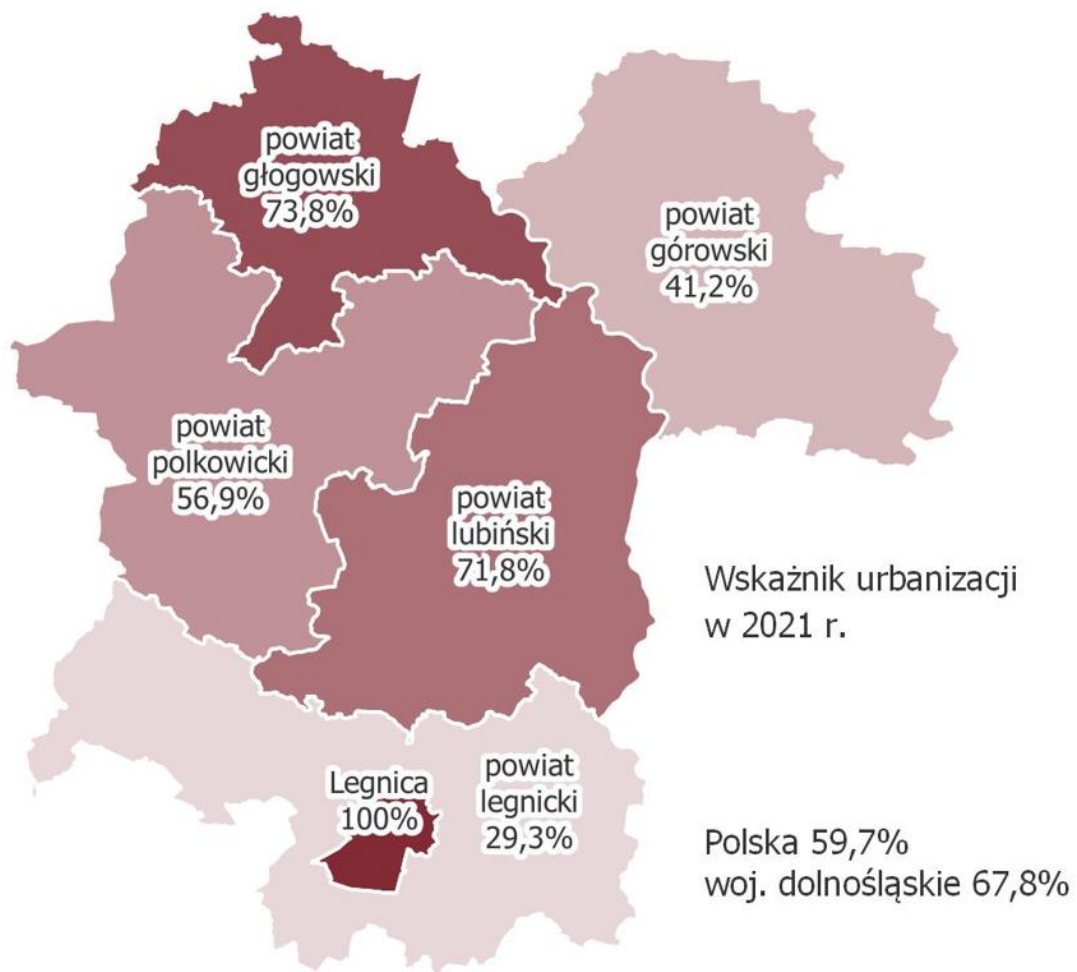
powiat głogowski 73,8%

powiat górowski 41,2%

powiat polkowicki 56,9%

powiat lubiński 71,8%

Wskaźnik urbanizacji w 2021 r.

Legnica 100%

powiat legnicki 29,3%

Polska 59,7%
woj. dolnośląskie 67,8%